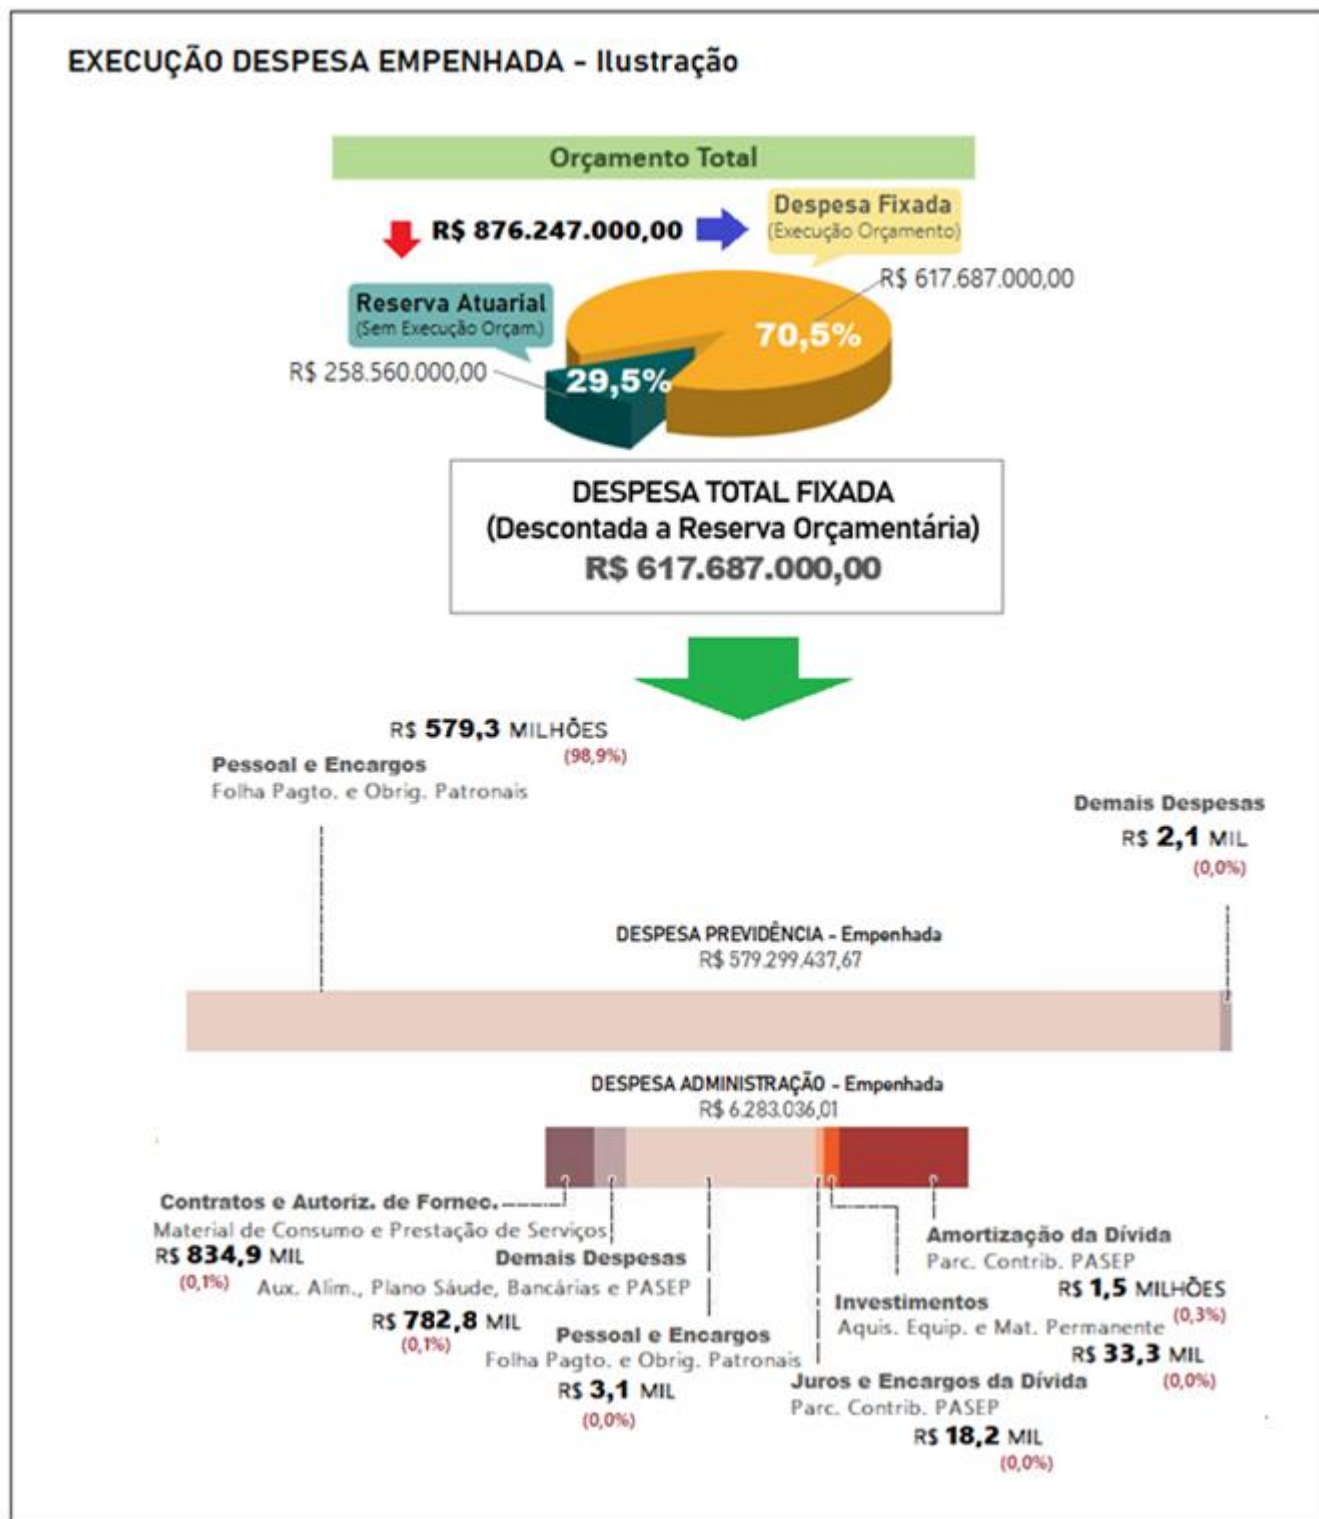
EXECUÇÃO DESPESA EMPENHADA - Ilustração

Orçamento Total

R$ 876.247.000,00

Despesa Fixada
(Execução Orçamento)

R$ 617.687.000,00

Reserva Atuarial
(Sem Execução Orçam.)

R$ 258.560.000,00

70,5%

29,5%

DESPESA TOTAL FIXADA
(Descontada a Reserva Orçamentária)
R$ 617.687.000,00

R$ 579,3 MILHÕES
(98,9%)

Pessoal e Encargos
Folha Pagto. e Obrig. Patronais

Demais Despesas
R$ 2,1 MIL
(0,0%)

DESPESA PREVIDÊNCIA - Empenhada
R$ 579.299.437,67

DESPESA ADMINISTRAÇÃO - Empenhada
R$ 6.283.036,01

Contratos e Autoriz. de Fornec.
Material de Consumo e Prestação de Serviços
R$ 834,9 MIL
(0,1%)

Demais Despesas
Aux. Alim., Plano Sáude, Bancárias e PASEP
R$ 782,8 MIL
(0,1%)

Pessoal e Encargos
Folha Pagto. e Obrig. Patronais
R$ 3,1 MIL
(0,0%)

Amortização da Dívida
Parc. Contrib. PASEP
R$ 1,5 MILHÕES
(0,3%)

Investimentos
Aquis. Equip. e Mat. Permanente
R$ 33,3 MIL
(0,0%)

Juros e Encargos da Dívida
Parc. Contrib. PASEP
R$ 18,2 MIL
(0,0%)